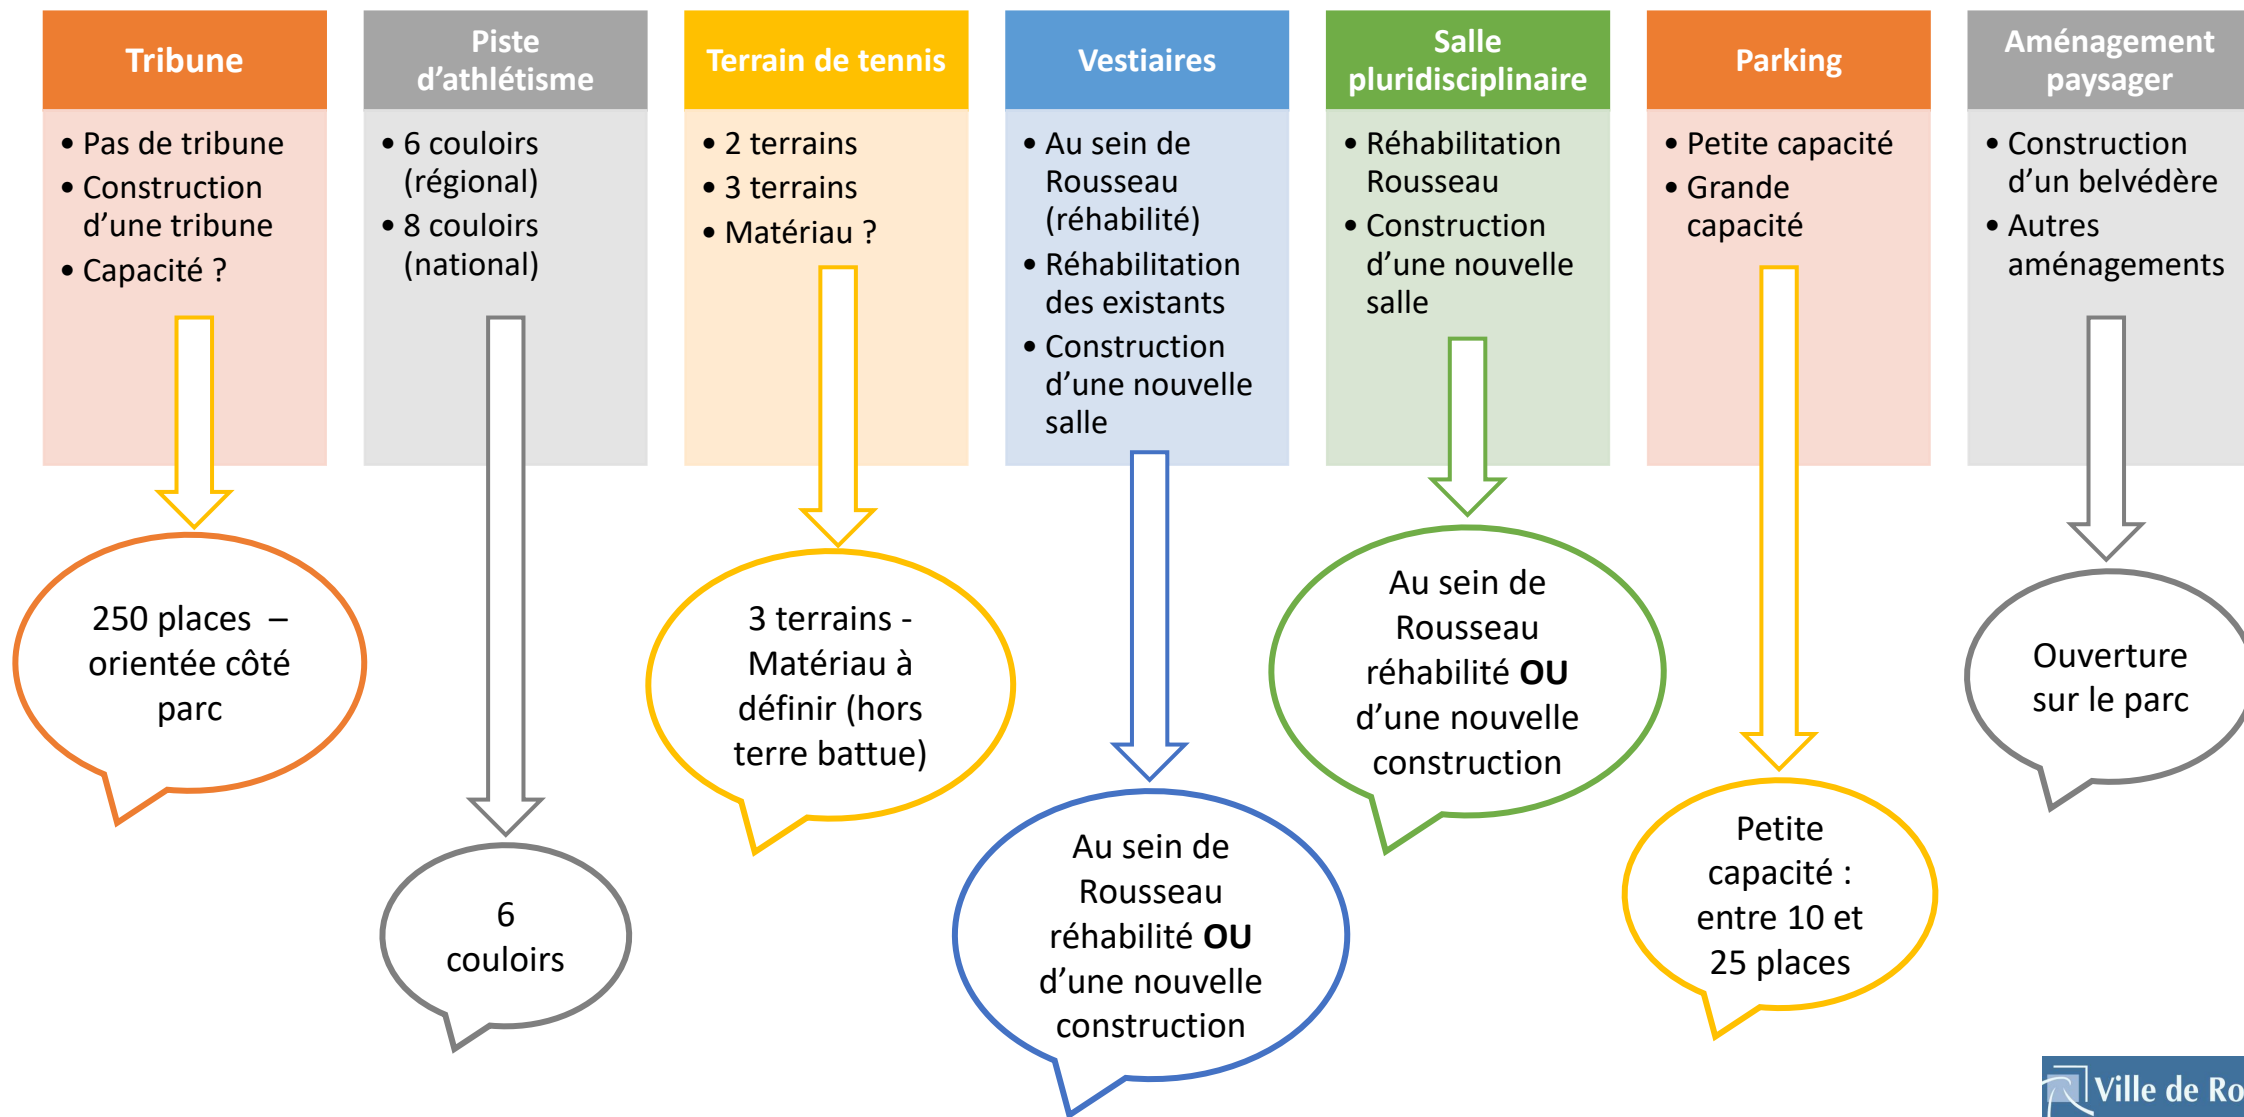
Tribune

• Pas de tribune
• Construction d'une tribune
• Capacité ?

250 places – orientée côté parc

Piste d'athlétisme

• 6 couloirs (régional)
• 8 couloirs (national)

6 couloirs

Terrain de tennis

• 2 terrains
• 3 terrains
• Matériau ?

3 terrains - Matériau à définir (hors terre battue)

Vestiaires

• Au sein de Rousseau (réhabilité)
• Réhabilitation des existants
• Construction d'une nouvelle salle

Au sein de Rousseau réhabilité **OU** d'une nouvelle construction

Salle pluridisciplinaire

• Réhabilitation Rousseau
• Construction d'une nouvelle salle

Au sein de Rousseau réhabilité **OU** d'une nouvelle construction

Parking

• Petite capacité
• Grande capacité

Petite capacité : entre 10 et 25 places

Aménagement paysager

• Construction d'un belvédère
• Autres aménagements

Ouverture sur le parc

Ville de Ro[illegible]